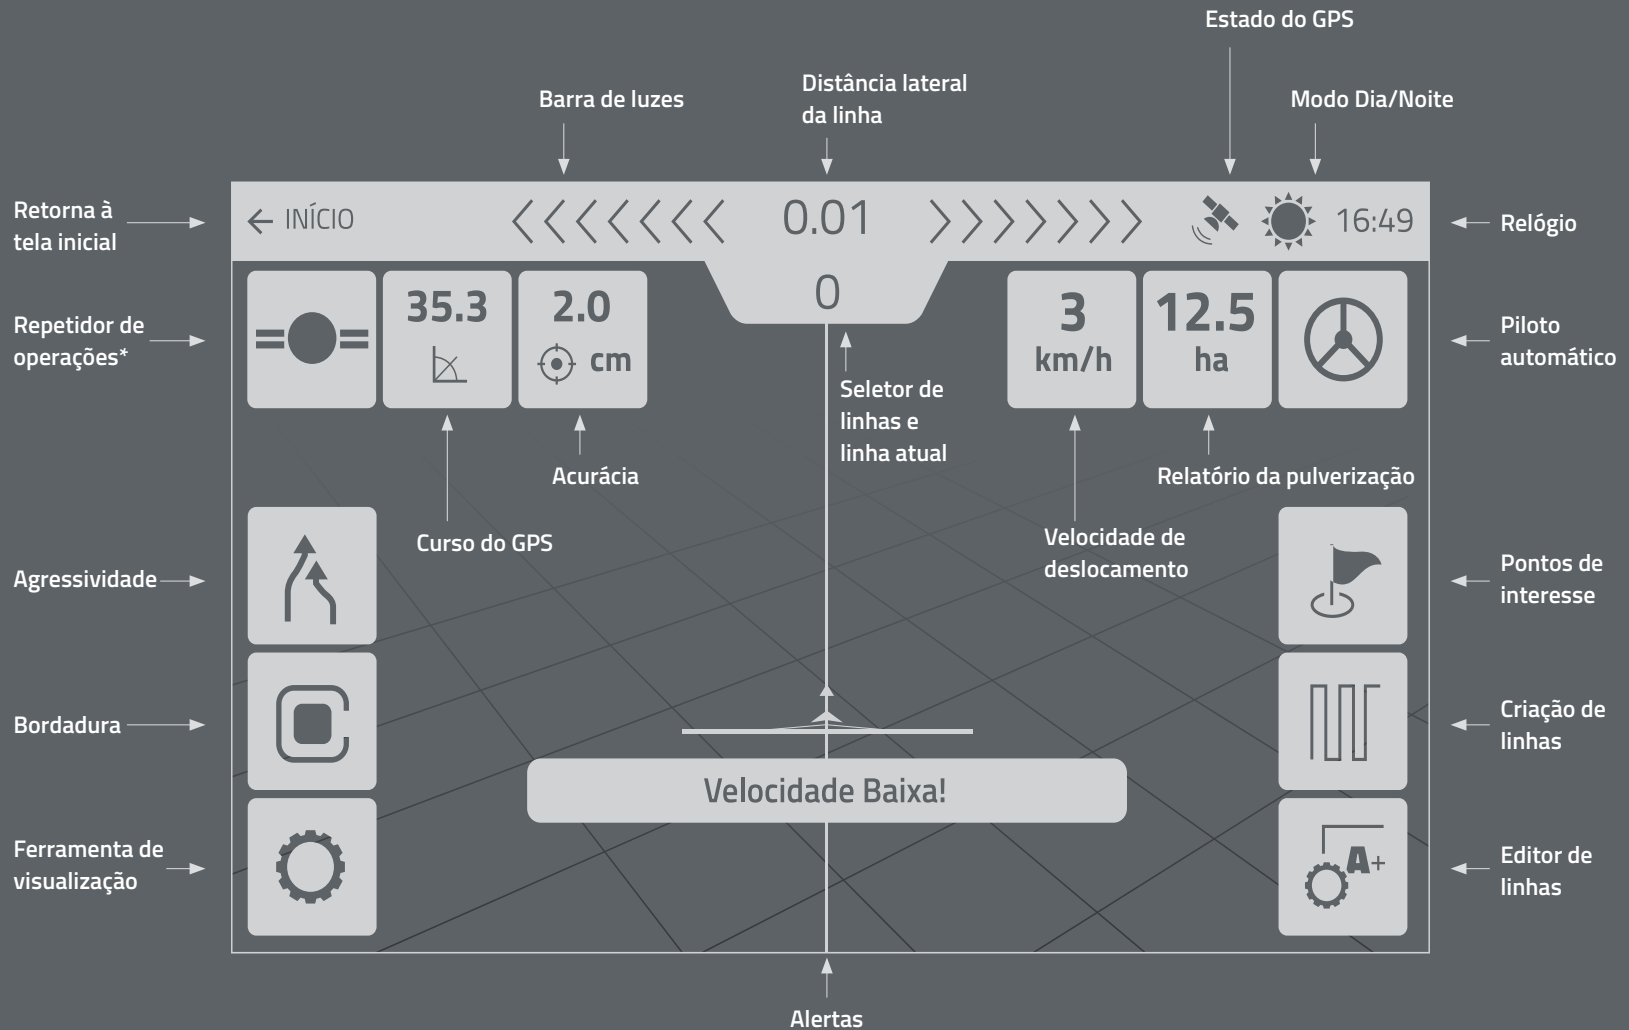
Estado do GPS

Barra de luzes

Distância lateral da linha

Modo Dia/Noite

Retorna à tela inicial

← INÍCIO

<<<<<<< 0.01 >>>>>>>

16:49

Relógio

0

Repetidor de operações*

35.3

2.0

cm

3

km/h

12.5

ha

Piloto automático

Seletor de linhas e linha atual

Acurácia

Relatório da pulverização

Curso do GPS

Velocidade de deslocamento

Agressividade

Pontos de interesse

Bordadura

Criação de linhas

Velocidade Baixa!

Ferramenta de visualização

A+

Editor de linhas

Alertas